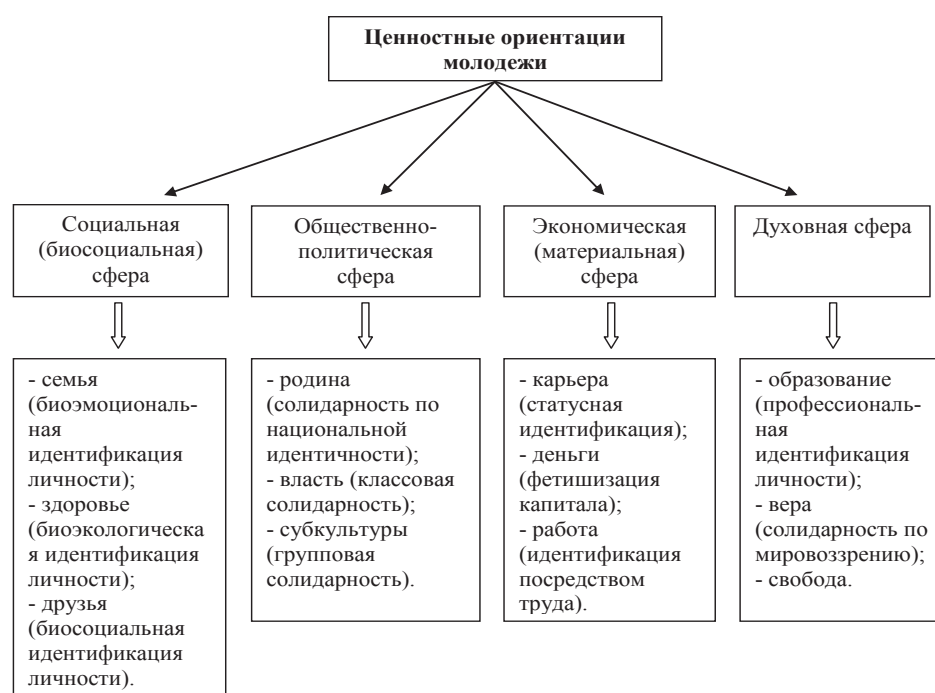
**Ценностные ориентации молодежи**

Социальная (биосоциальная) сфера

- семья (биоэмоциональная идентификация личности);
- здоровье (биоэкологическая идентификация личности);
- друзья (биосоциальная идентификация личности).

Общественно-политическая сфера

- родина (солидарность по национальной идентичности);
- власть (классовая солидарность);
- субкультуры (групповая солидарность).

Экономическая (материальная) сфера

- карьера (статусная идентификация);
- деньги (фетишизация капитала);
- работа (идентификация посредством труда).

Духовная сфера

- образование (профессиональная идентификация личности);
- вера (солидарность по мировоззрению);
- свобода.